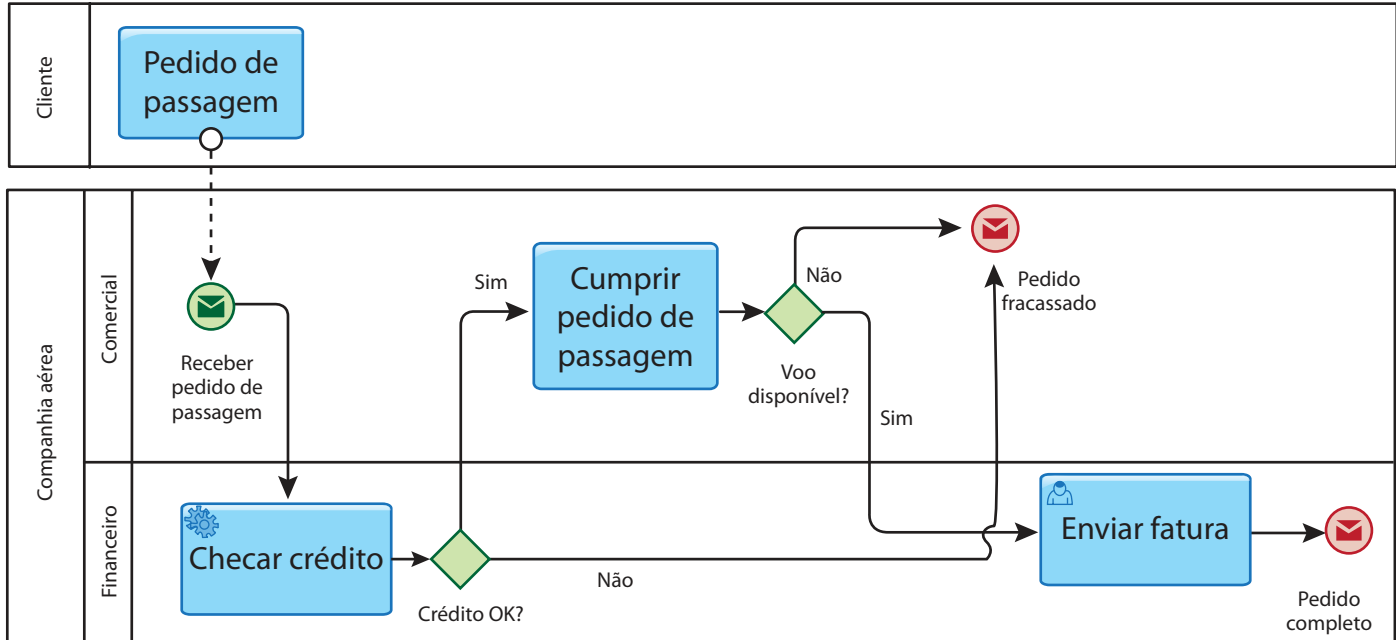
Cliente

Pedido de passagem

Companhia aérea

Comercial

Receber pedido de passagem

Sim

Cumprir pedido de passagem

Não

Voo disponível?

Pedido fracassado

Sim

Financeiro

Checar crédito

Crédito OK?

Não

Enviar fatura

Pedido completo